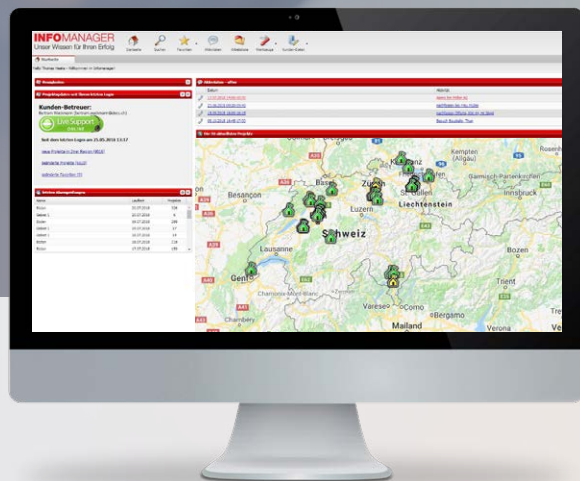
INFOMANAGER
Unser Wissen für Ihren Erfolg

Kunden-Betreuer:

Live Support
ONLINE

Schweiz
Liechtenstein
Luzern
Zürich
Basel
Besançon
Lausanne
Genf
Chamonix-Mont-Blanc
Chambéry
Varese
Como
Bergamo
Mailand
Verona
Trient
Bozen
Innsbruck
Kempten (Allgäu)
Garmisch-Partenkirchen
St. Gallen